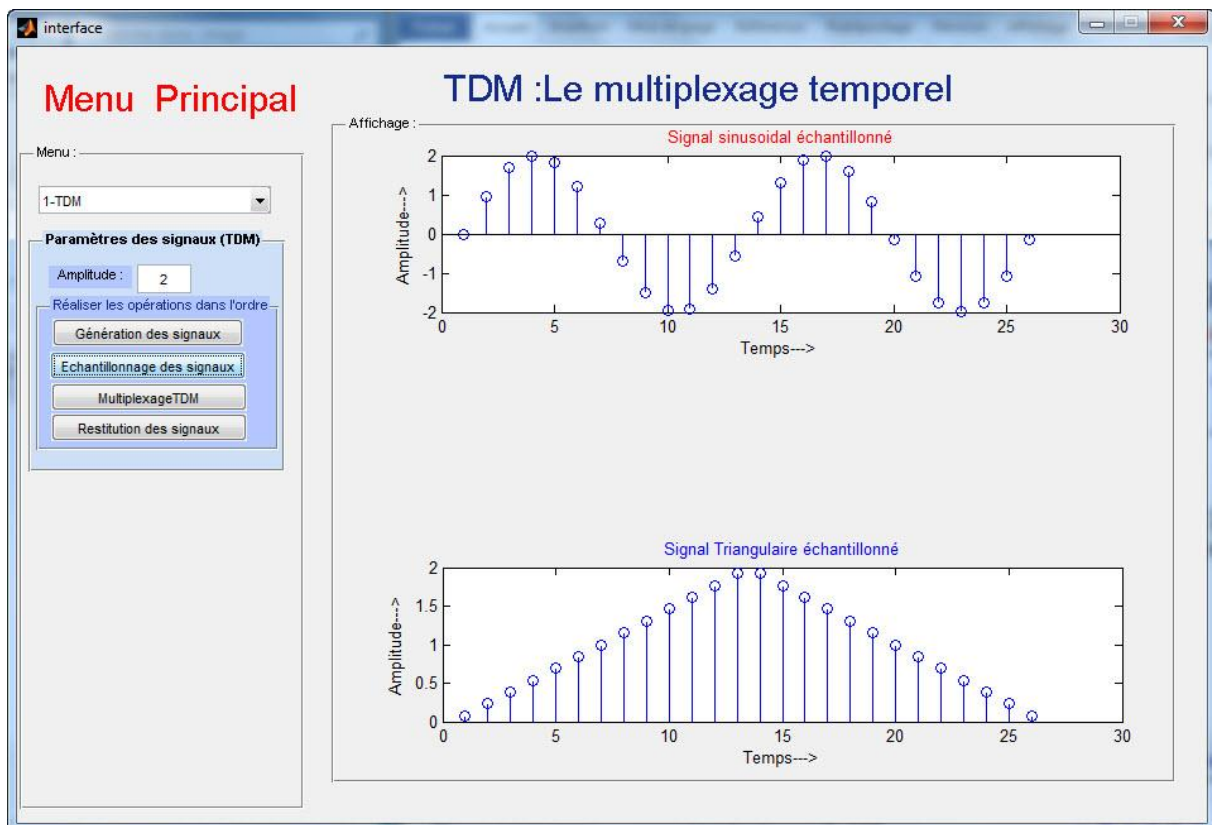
interface

Menu Principal

TDM :Le multiplexage temporel

Menu :

1-TDM

Paramètres des signaux (TDM)

Amplitude : 2

Réaliser les opérations dans l'ordre

Génération des signaux

Echantillonnage des signaux

MultiplexageTDM

Restitution des signaux

Affichage :

Signal sinusoidal échantillonné

Amplitude--->

2
1
0
-1
-2

0 5 10 15 20 25 30

Temps--->

Signal Triangulaire échantillonné

Amplitude--->

2
1.5
1
0.5
0

0 5 10 15 20 25 30

Temps--->